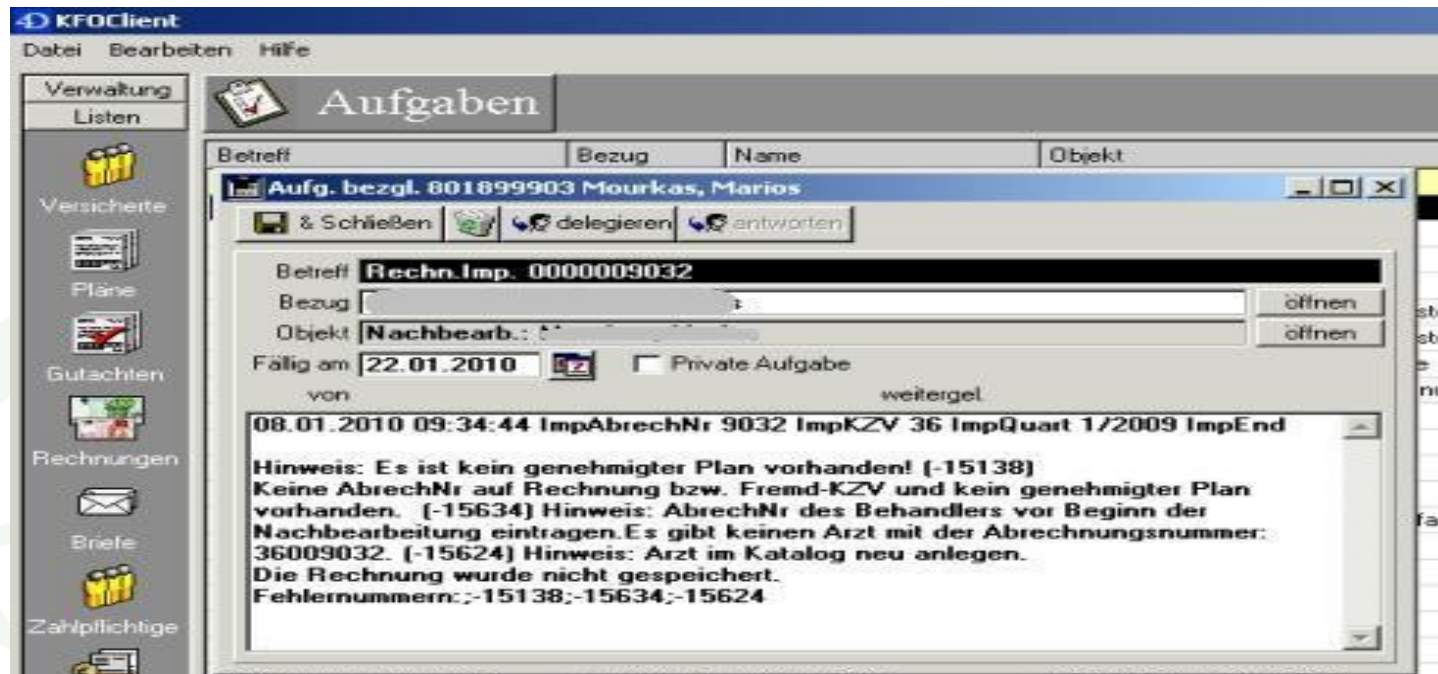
KFOClient
Datei Bearbeiten Hilfe
Verwaltung
Listen
Versicherte
Pläne
Gutachten
Rechnungen
Briefe
Zahlpflichtige
Aufgaben
Betreff Bezug Name Objekt
Aufg. bezgl. 801899903 Mourkas, Marios
& Schließen delegieren antworten
Betreff Rechn.Imp. 0000009032
Bezug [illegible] öffnen
Objekt Nachbearb.: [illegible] öffnen
Fällig am 22.01.2010 Private Aufgabe
von weitergel.
08.01.2010 09:34:44 ImpAbrechNr 9032 ImpKZV 36 ImpQuart 1/2009 ImpEnd

Hinweis: Es ist kein genehmigter Plan vorhanden! (-15138)
Keine AbrechNr auf Rechnung bzw. Fremd-KZV und kein genehmigter Plan vorhanden. (-15634) Hinweis: AbrechNr des Behandlers vor Beginn der Nachbearbeitung eintragen.Es gibt keinen Arzt mit der Abrechnungsnummer: 36009032. (-15624) Hinweis: Arzt im Katalog neu anlegen.
Die Rechnung wurde nicht gespeichert.
Fehlernummern:;-15138;-15634;-15624
st
st
e
nu
fa